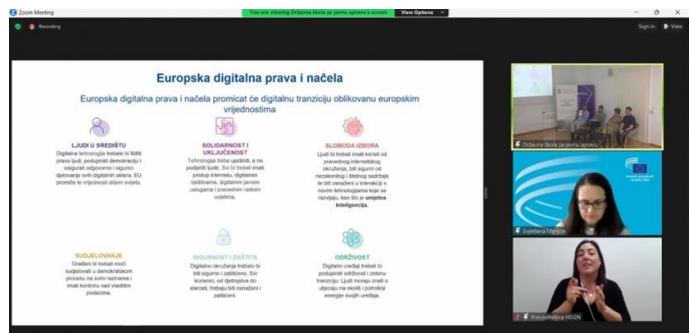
Zoom Meeting

You are viewing Državna škola za javnu upravu's screen

View Options

Recording

Sign in

View

Europska digitalna prava i načela

Europska digitalna prava i načela promicat će digitalnu tranziciju oblikovanu europskim vrijednostima

LJUDI U SREDIŠTU

Digitalne tehnologije trebale bi štititi prava ljudi, podupirati demokraciju i osigurati odgovorno i sigurno djelovanje svih digitalnih aktera. EU promiče te vrijednosti diljem svijeta.

SOLIDARNOST I UKLJUČENOST

Tehnologija treba ujediniti, a ne podijeliti ljude. Svi bi trebali imati pristup internetu, digitalnim vještinama, digitalnim javnim uslugama i pravednim radnim uvjetima.

SLOBODA IZBORA

Ljudi bi trebali imati koristi od pravednog internetskog okruženja, biti sigurni od nezakonitog i štetnog sadržaja te biti osnaženi u interakciji s novim tehnologijama koje se razvijaju, kao što je umjetna inteligencija.

SUDJELOVANJE

Građani bi trebali moći sudjelovati u demokratskom procesu na svim razinama i imati kontrolu nad vlastitim podacima.

SIGURNOST I ZAŠTITA

Digitalno okruženje trebalo bi biti sigurno i zaštićeno. Svi korisnici, od djetinjstva do starosti, trebaju biti osnaženi i zaštićeni.

ODRŽIVOST

Digitalni uređaji trebali bi podupirati održivost i zelenu tranziciju. Ljudi moraju znati o utjecaju na okoliš i potrošnji energije svojih uređaja.

Državna škola za javnu upravu

Svjetlana Marijon

Prevoditeljica HSGN